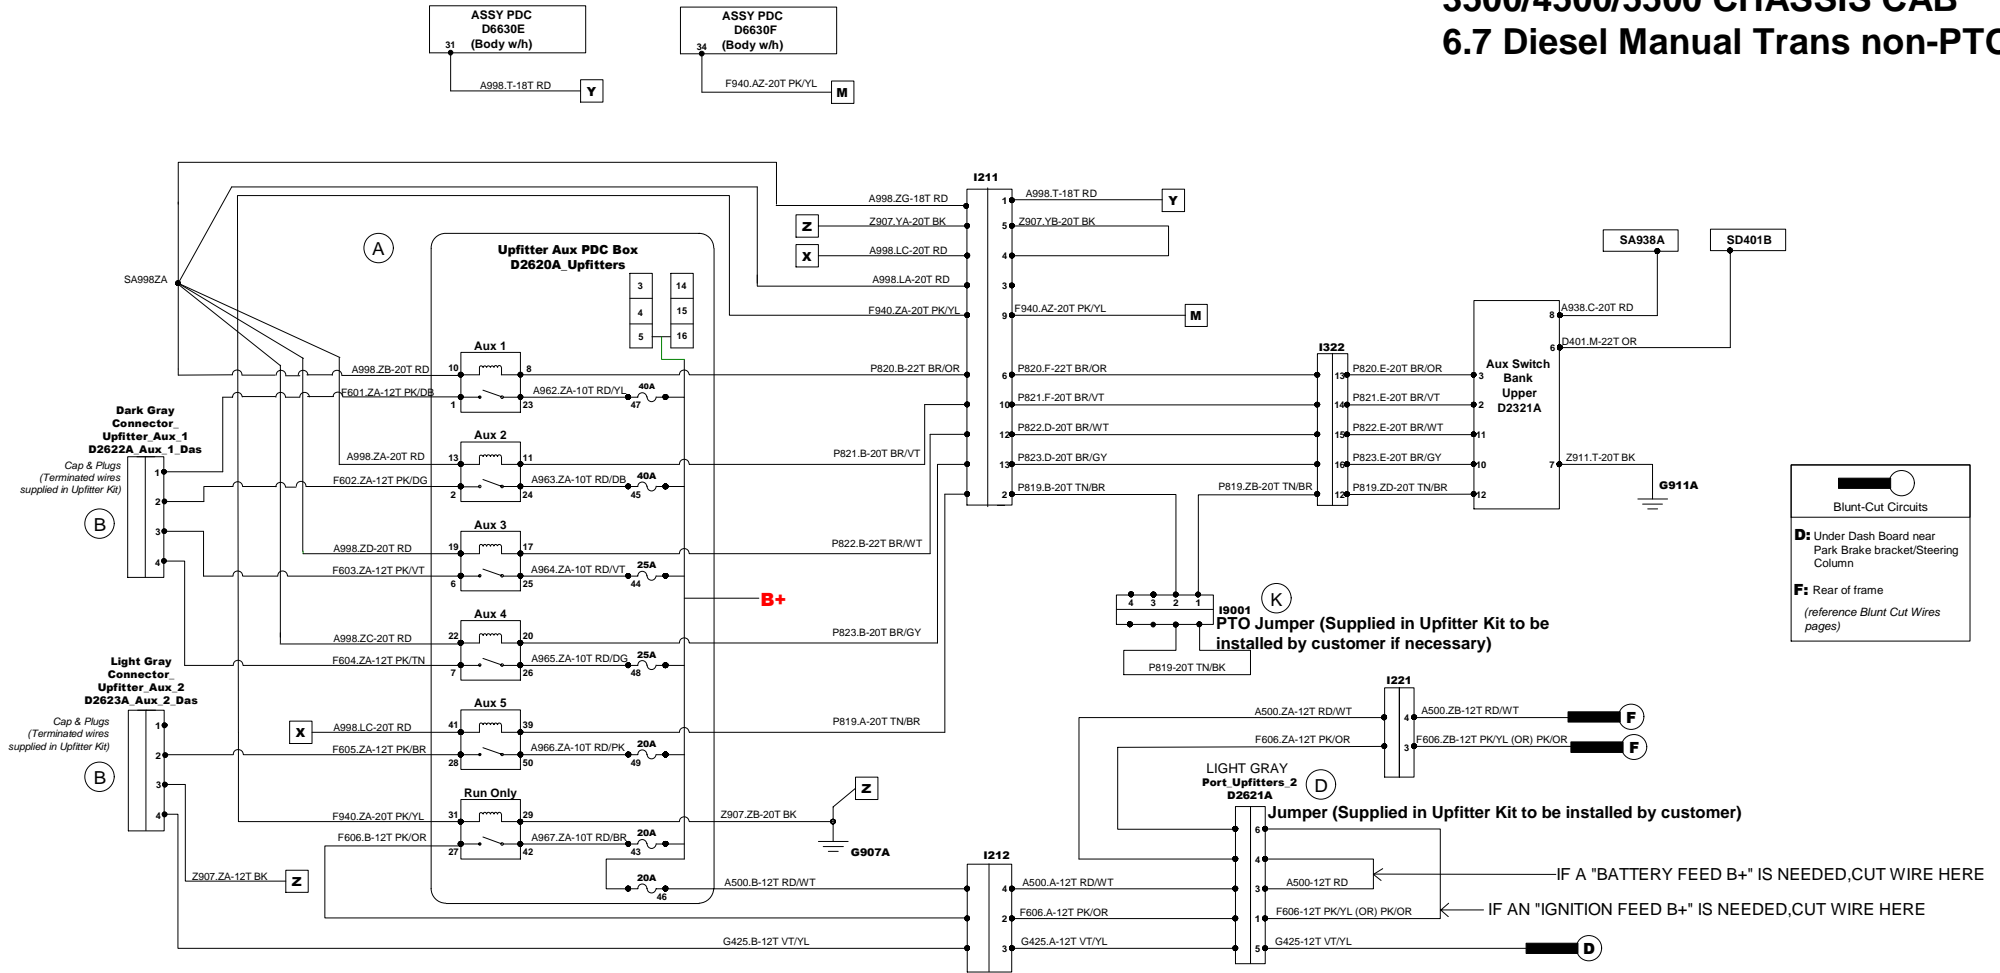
3500/4500/5500 CHASSIS CAB
6.7 Diesel Manual Trans non-PTO

ASSY PDC D6630E (Body w/h)
31
A998.T-18T RD
Y

ASSY PDC D6630F (Body w/h)
34
F940.AZ-20T PK/YL
M

SA998ZA

A

Upfitter Aux PDC Box
D2620A_Upfitters

3 14
4 15
5 16

Aux 1
10 8
1 23
A998.ZB-20T RD
F601.ZA-12T PK/DB
A962.ZA-10T RD/YL
40A
47

Dark Gray Connector_ Upfitter_Aux_1 D2622A_Aux_1_Das
Cap & Plugs (Terminated wires supplied in Upfitter Kit)
1
2
3
4
B

Aux 2
13 11
2 24
A998.ZA-20T RD
F602.ZA-12T PK/DG
A963.ZA-10T RD/DB
40A
45

Aux 3
19 17
6 25
A998.ZD-20T RD
F603.ZA-12T PK/VT
A964.ZA-10T RD/VT
25A
44

B+

Aux 4
22 20
7 26
A998.ZC-20T RD
F604.ZA-12T PK/TN
A965.ZA-10T RD/DG
25A
48

Light Gray Connector_ Upfitter_Aux_2 D2623A_Aux_2_Das
Cap & Plugs (Terminated wires supplied in Upfitter Kit)
1
2
3
4
B

Aux 5
41 39
28 50
X
A998.LC-20T RD
F605.ZA-12T PK/BR
A966.ZA-10T RD/PK
20A
49

Run Only
31 29
27 42
F940.ZA-20T PK/YL
F606.B-12T PK/OR
A967.ZA-10T RD/BR
20A
43
Z907.ZB-20T BK
Z
G907A

20A
46
A500.B-12T RD/WT

Z907.ZA-12T BK
Z

G425.B-12T VT/YL

P820.B-22T BR/OR
P821.B-20T BR/VT
P822.B-22T BR/WT
P823.B-20T BR/GY
P819.A-20T TN/BR

I211
A998.ZG-18T RD 1 A998.T-18T RD Y
Z Z907.YA-20T BK 5 Z907.YB-20T BK
X A998.LC-20T RD 4
A998.LA-20T RD 3
F940.ZA-20T PK/YL 9 F940.AZ-20T PK/YL M
6 P820.F-22T BR/OR
10 P821.F-20T BR/VT
12 P822.D-20T BR/WT
13 P823.D-20T BR/GY
2 P819.B-20T TN/BR

I322
P820.E-20T BR/OR 13 3
P821.E-20T BR/VT 14 2
P822.E-20T BR/WT 15 11
P823.E-20T BR/GY 16 10
P819.ZB-20T TN/BR 12 P819.ZD-20T TN/BR 12

SA938A
SD401B
A938.C-20T RD 8
D401.M-22T OR 6
Aux Switch Bank Upper D2321A
Z911.T-20T BK 7
G911A

4 3 2 1
I9001
K
PTO Jumper (Supplied in Upfitter Kit to be installed by customer if necessary)
P819-20T TN/BK

I221
A500.ZA-12T RD/WT 4 A500.ZB-12T RD/WT F
F606.ZA-12T PK/OR 3 F606.ZB-12T PK/YL (OR) PK/OR F

LIGHT GRAY
Port_Upfitters_2
D2621A
D
Jumper (Supplied in Upfitter Kit to be installed by customer)
6
4 A500-12T RD
3
1 F606-12T PK/YL (OR) PK/OR
5 G425-12T VT/YL D

I212
4 A500.A-12T RD/WT
2 F606.A-12T PK/OR
3 G425.A-12T VT/YL

IF A "BATTERY FEED B+" IS NEEDED,CUT WIRE HERE
IF AN "IGNITION FEED B+" IS NEEDED,CUT WIRE HERE

Blunt-Cut Circuits
D: Under Dash Board near Park Brake bracket/Steering Column
F: Rear of frame
(reference Blunt Cut Wires pages)